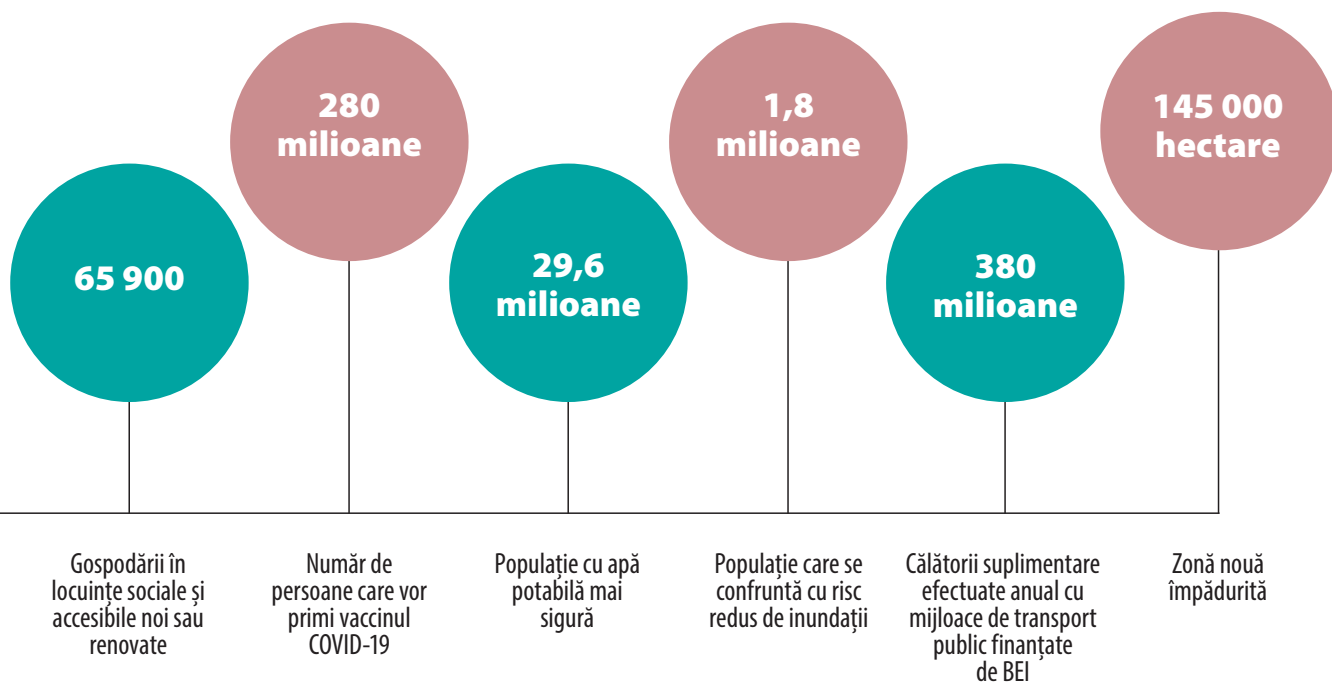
65 900

280 milioane

29,6 milioane

1,8 milioane

380 milioane

145 000 hectare

Gospodării în locuințe sociale și accesibile noi sau renovate

Număr de persoane care vor primi vaccinul COVID-19

Populație cu apă potabilă mai sigură

Populație care se confruntă cu risc redus de inundații

Călătorii suplimentare efectuate anual cu mijloace de transport public finanțate de BEI

Zonă nouă împădurită